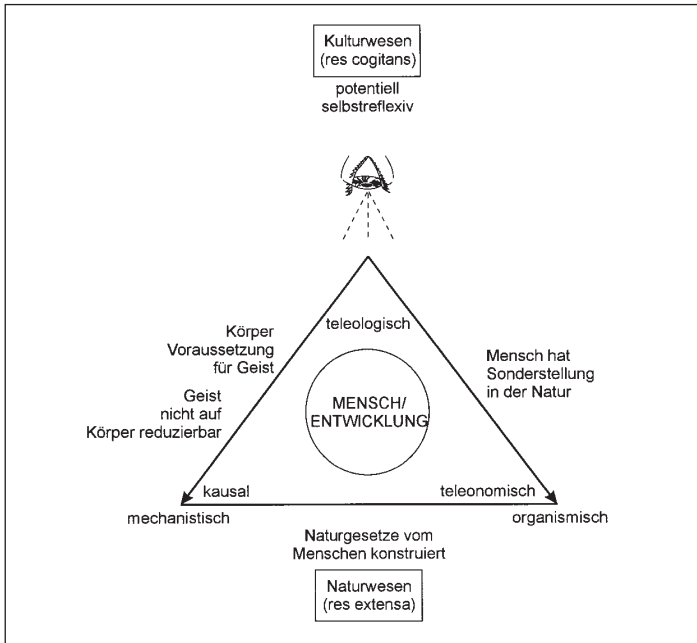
Kulturwesen
(res cogitans)

potentiell
selbstreflexiv

teleologisch

Körper
Voraussetzung
für Geist

Geist
nicht auf
Körper reduzierbar

Mensch hat
Sonderstellung
in der Natur

MENSCH/
ENTWICKLUNG

kausal

teleonomisch

mechanistisch

organismisch

Naturgesetze vom
Menschen konstruiert

Naturwesen
(res extensa)